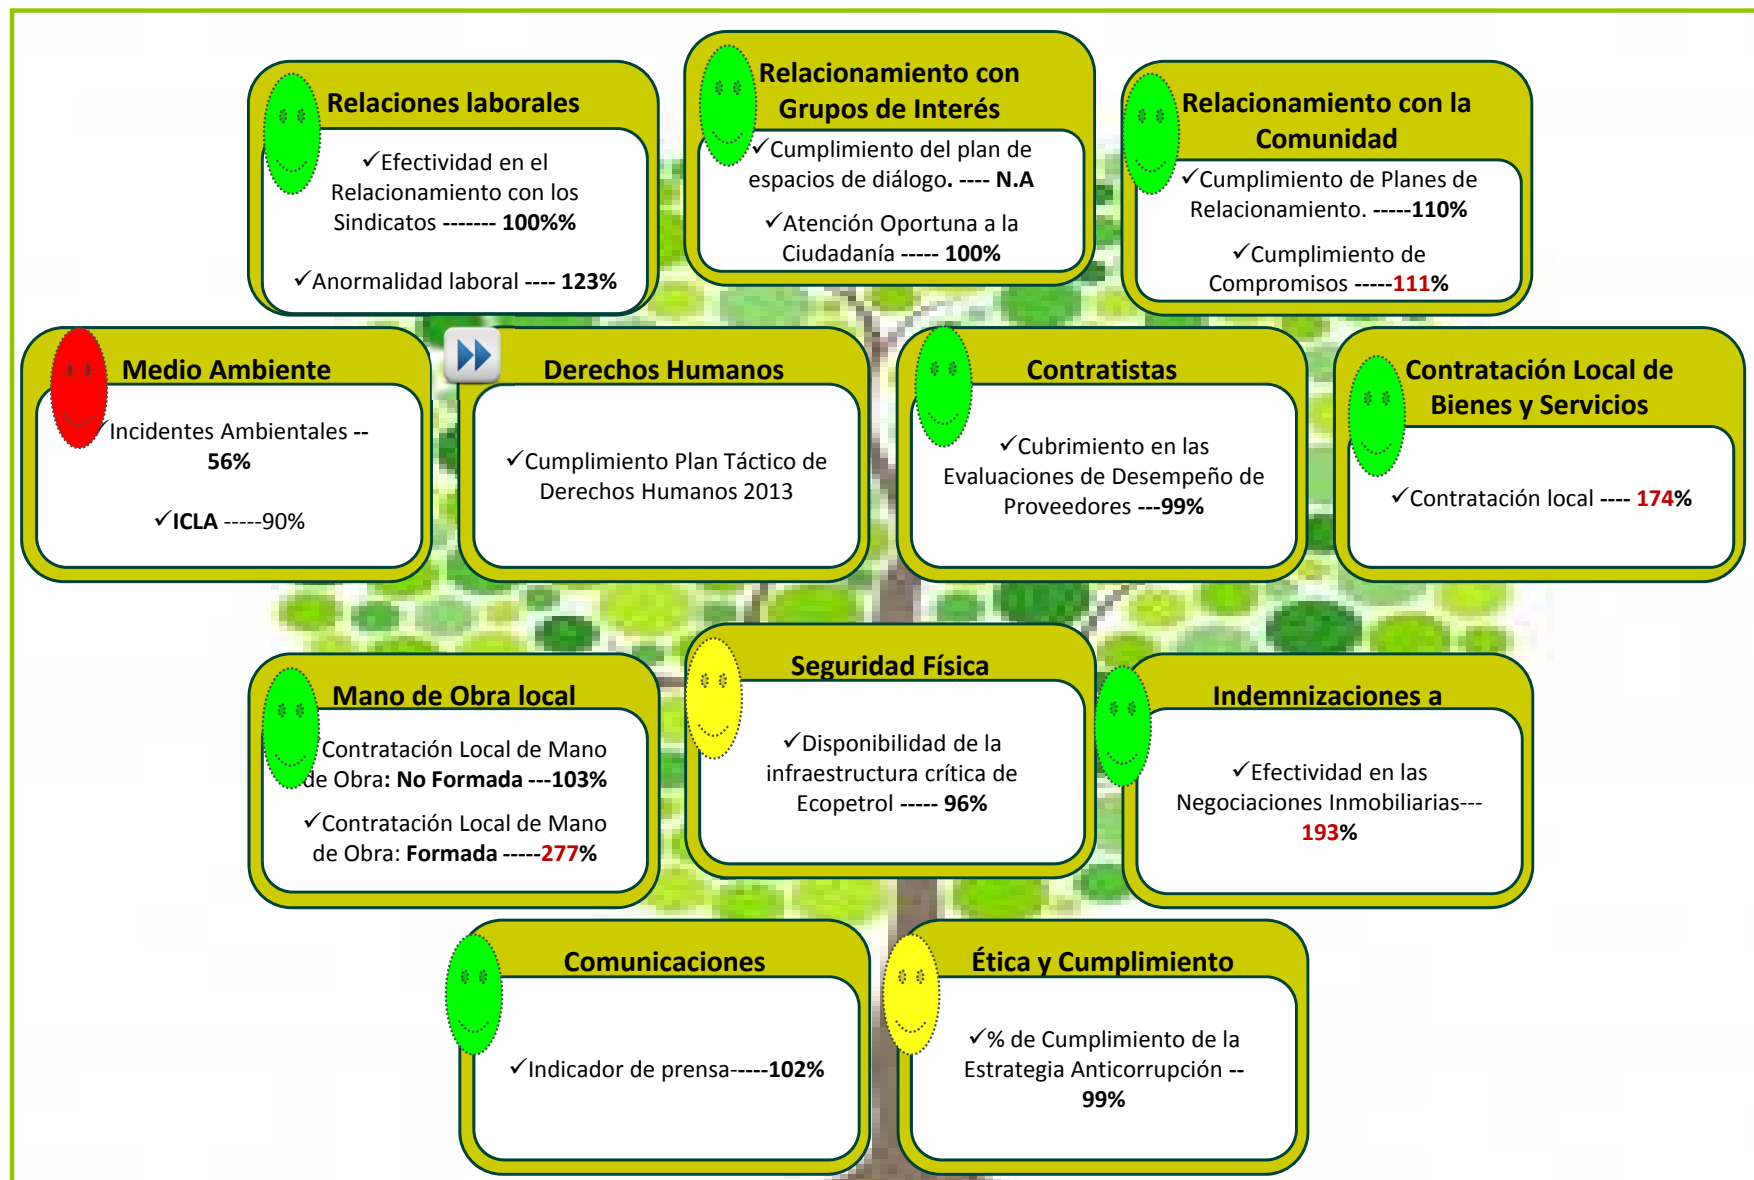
Relaciones laborales

✓Efectividad en el Relacionamiento con los Sindicatos ------- 100%%

✓Anormalidad laboral ---- 123%

Relacionamiento con Grupos de Interés

✓Cumplimiento del plan de espacios de diálogo. ---- N.A

✓Atención Oportuna a la Ciudadanía ----- 100%

Relacionamiento con la Comunidad

✓Cumplimiento de Planes de Relacionamiento. -----110%

✓Cumplimiento de Compromisos -----111%

Medio Ambiente

✓Incidentes Ambientales -- 56%

✓ICLA -----90%

Derechos Humanos

✓Cumplimiento Plan Táctico de Derechos Humanos 2013

Contratistas

✓Cubrimiento en las Evaluaciones de Desempeño de Proveedores ---99%

Contratación Local de Bienes y Servicios

✓Contratación local ---- 174%

Mano de Obra local

✓Contratación Local de Mano de Obra: No Formada ---103%

✓Contratación Local de Mano de Obra: Formada -----277%

Seguridad Física

✓Disponibilidad de la infraestructura crítica de Ecopetrol ----- 96%

Indemnizaciones a

✓Efectividad en las Negociaciones Inmobiliarias--- 193%

Comunicaciones

✓Indicador de prensa-----102%

Ética y Cumplimiento

✓% de Cumplimiento de la Estrategia Anticorrupción -- 99%